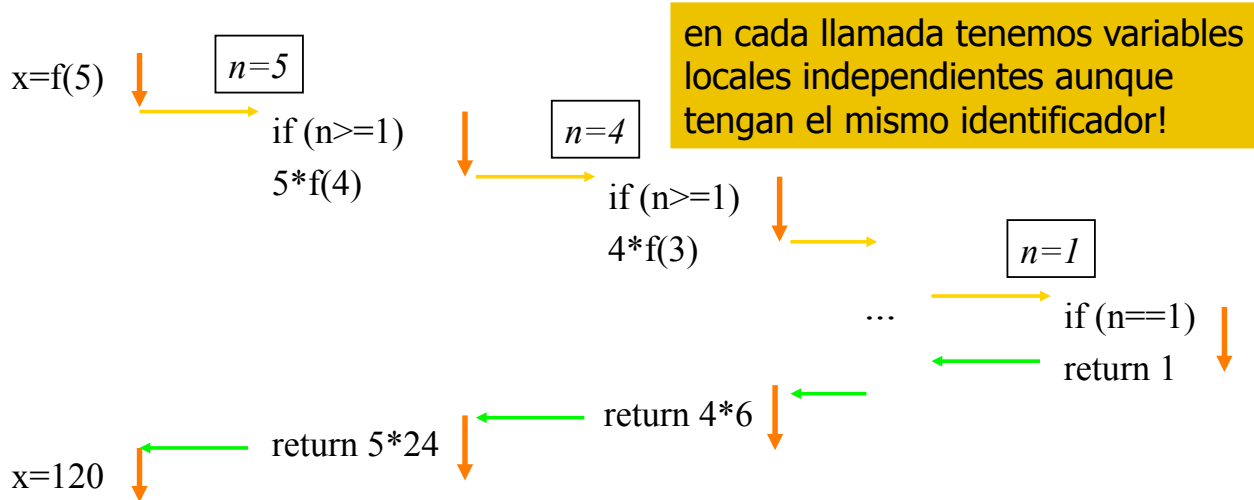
en cada llamada tenemos variables locales independientes aunque tengan el mismo identificador!

x=f(5)

n=5

if (n>=1)
5*f(4)

n=4

if (n>=1)
4*f(3)

n=1

...

if (n==1)
return 1

return 4*6

return 5*24

x=120